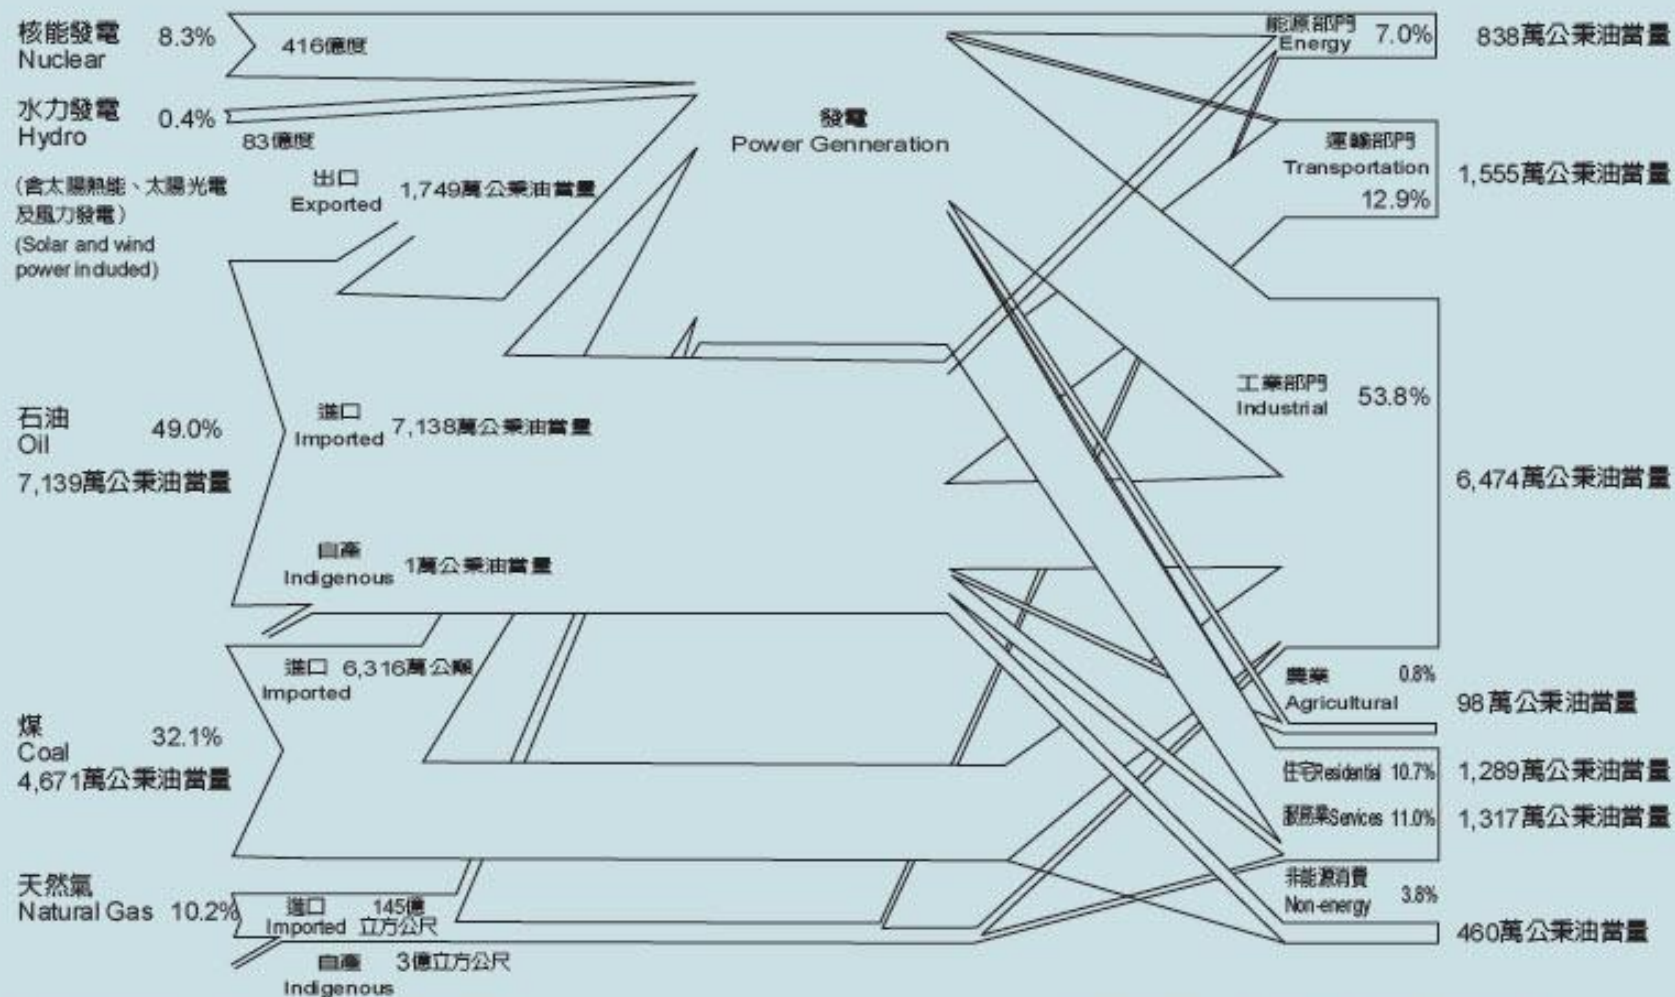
核能發電 Nuclear 8.3%

416億度

水力發電 Hydro 0.4%

83億度

(含太陽熱能、太陽光電及風力發電)
(Solar and wind power included)

出口 Exported 1,749萬公秉油當量

石油 Oil 49.0%
7,139萬公秉油當量

進口 Imported 7,138萬公秉油當量

自產 Indigenous 1萬公秉油當量

煤 Coal 32.1%
4,671萬公秉油當量

進口 6,316萬公噸 Imported

天然氣 Natural Gas 10.2%

進口 Imported 145億立方公尺

自產 Indigenous 3億立方公尺

發電 Power Genneration

能源部門 Energy 7.0% 838萬公秉油當量

運輸部門 Transportation 12.9% 1,555萬公秉油當量

工業部門 Industrial 53.8% 6,474萬公秉油當量

農業 Agricultural 0.8% 98萬公秉油當量

住宅Residential 10.7% 1,289萬公秉油當量

服務業Services 11.0% 1,317萬公秉油當量

非能源消費 Non-energy 3.8% 460萬公秉油當量